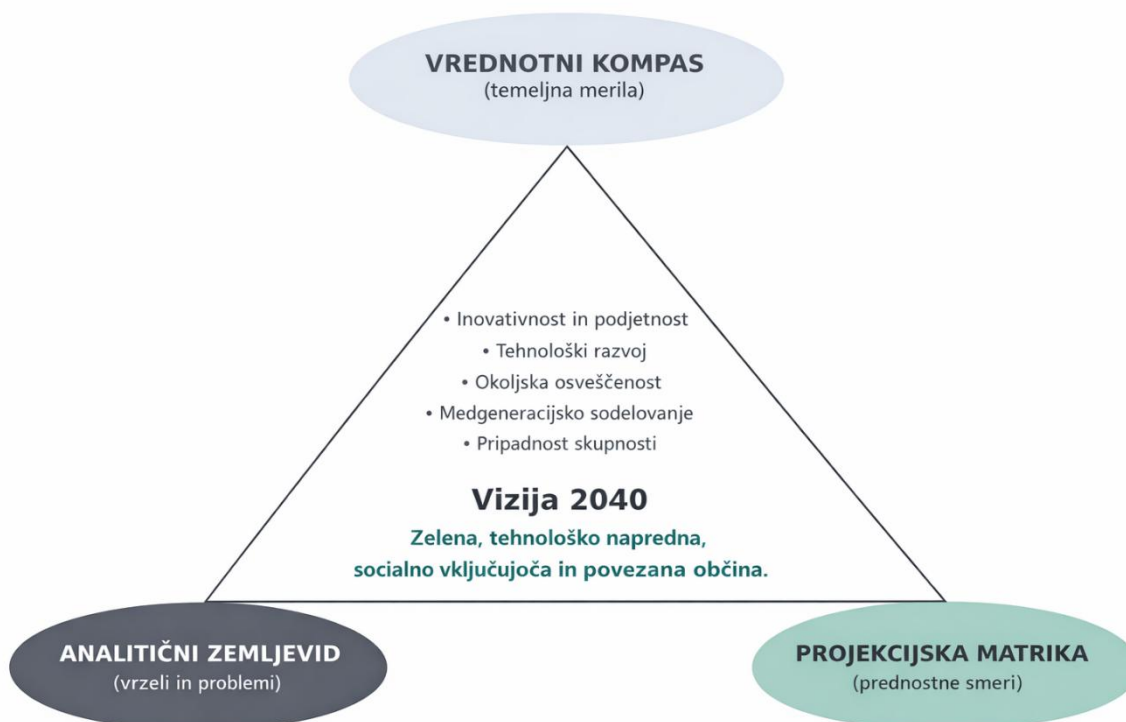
VREDNOTNI KOMPAS
(temeljna merila)

• Inovativnost in podjetnost
• Tehnološki razvoj
• Okoljska osveščenost
• Medgeneracijsko sodelovanje
• Pripadnost skupnosti

Vizija 2040
Zelena, tehnološko napredna, socialno vključujoča in povezana občina.

ANALITIČNI ZEMLJEVID
(vrzeli in problemi)

PROJEKCIJSKA MATRIKA
(prednostne smeri)